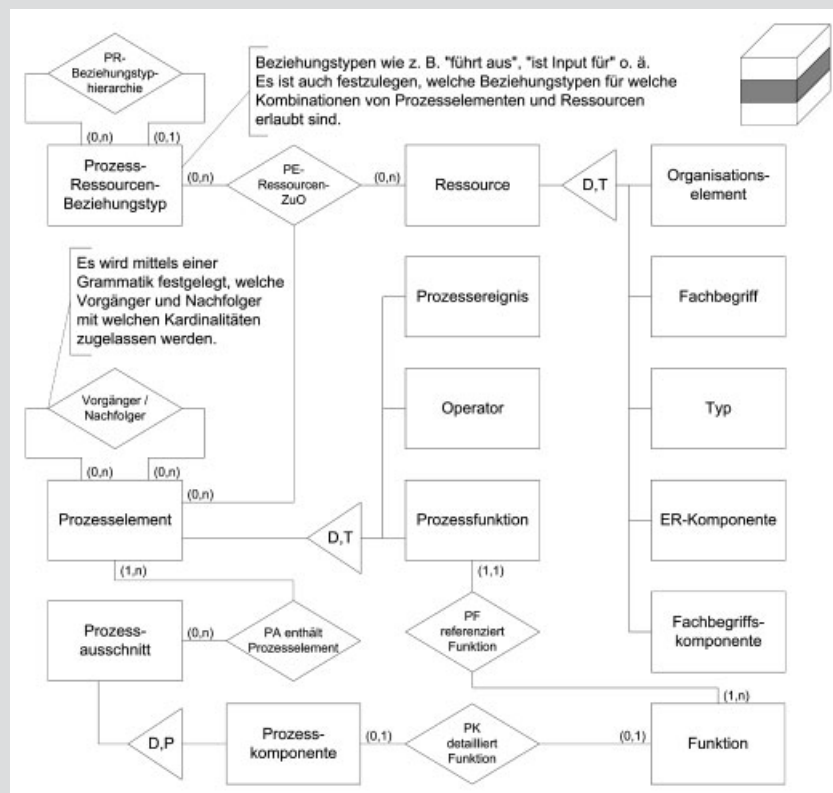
PR-Beziehungstyphierarchie

(0,n) (0,1)

Beziehungstypen wie z. B. "führt aus", "ist Input für" o. ä. Es ist auch festzulegen, welche Beziehungstypen für welche Kombinationen von Prozesselementen und Ressourcen erlaubt sind.

Prozess-Ressourcen-Beziehungstyp

(0,n)

PE-Ressourcen-ZuO

(0,n)

Ressource

D,T

Organisationselement

Es wird mittels einer Grammatik festgelegt, welche Vorgänger und Nachfolger mit welchen Kardinalitäten zugelassen werden.

Prozessereignis

Fachbegriff

Vorgänger / Nachfolger

Operator

Typ

(0,n) (0,n)

(0,n)

Prozesselement

D,T

Prozessfunktion

ER-Komponente

(1,n)

(1,1)

Prozess-ausschnitt

(0,n)

PA enthält Prozesselement

PF referenziert Funktion

Fachbegriffskomponente

(1,n)

D,P

Prozess-komponente

(0,1)

PK detailliert Funktion

(0,1)

Funktion